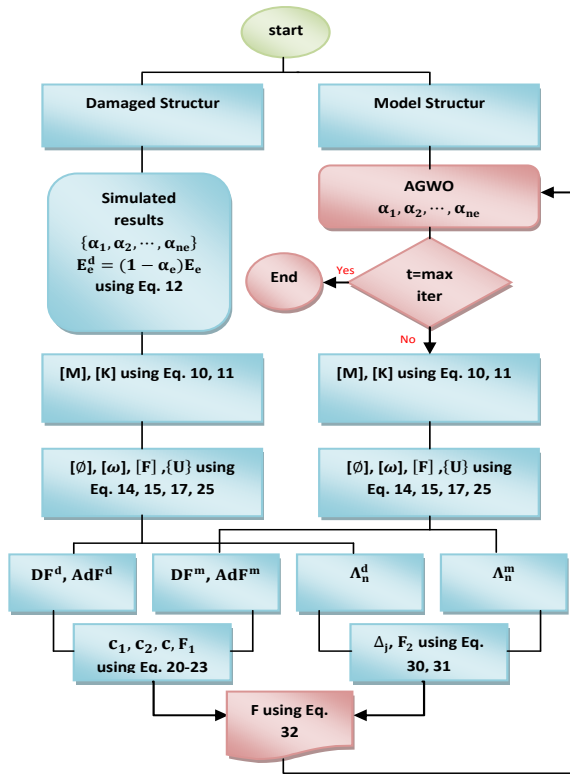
start

Damaged Structur

Model Structur

Simulated results $\{\alpha_1, \alpha_2, \cdots, \alpha_{ne}\}$ $E_e^d = (1-\alpha_e)E_e$ using Eq. 12

AGWO $\alpha_1, \alpha_2, \cdots, \alpha_{ne}$

End

Yes

t=max iter

No

[M], [K] using Eq. 10, 11

[M], [K] using Eq. 10, 11

$[\emptyset]$, $[\omega]$, [F] ,{U} using Eq. 14, 15, 17, 25

$[\emptyset]$, $[\omega]$, [F] ,{U} using Eq. 14, 15, 17, 25

$DF^d$, $AdF^d$

$DF^m$, $AdF^m$

$\Lambda_n^d$

$\Lambda_n^m$

$c_1, c_2, c, F_1$ using Eq. 20-23

$\Delta_j$, $F_2$ using Eq. 30, 31

F using Eq. 32